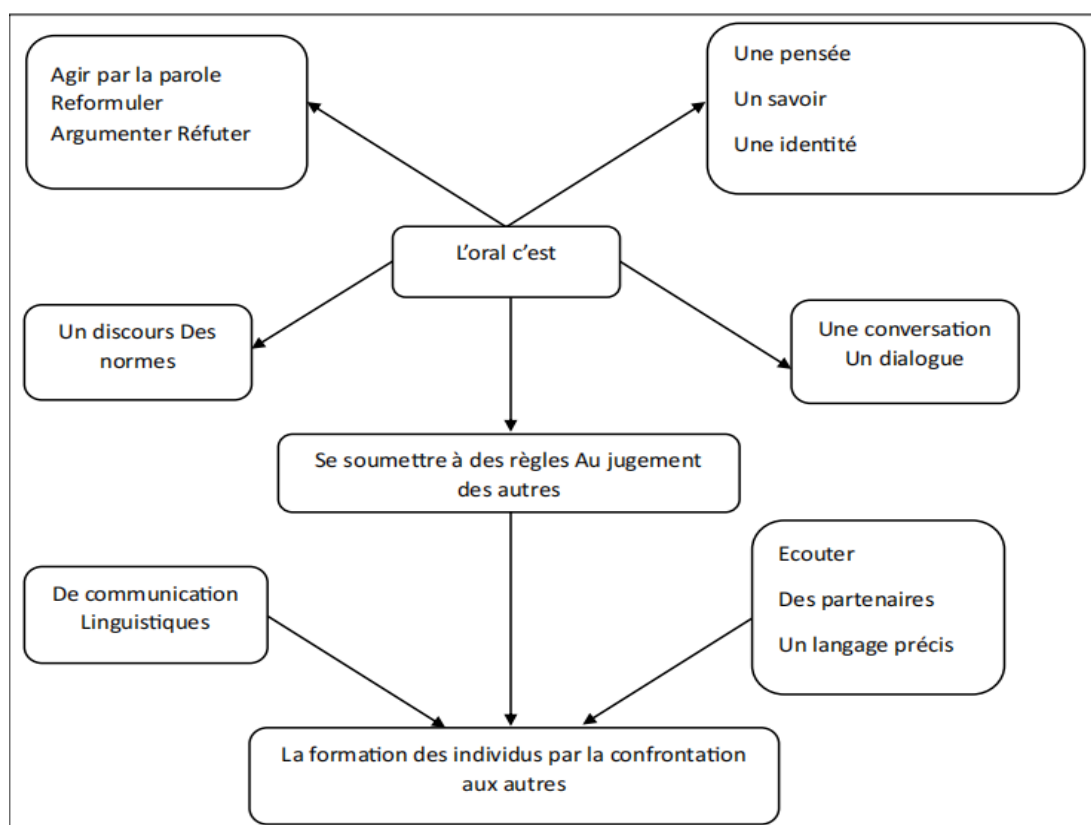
Agir par la parole
Reformuler
Argumenter Réfuter

Une pensée
Un savoir
Une identité

L'oral c'est

Un discours Des normes

Une conversation
Un dialogue

Se soumettre à des règles Au jugement des autres

De communication
Linguistiques

Ecouter
Des partenaires
Un langage précis

La formation des individus par la confrontation aux autres